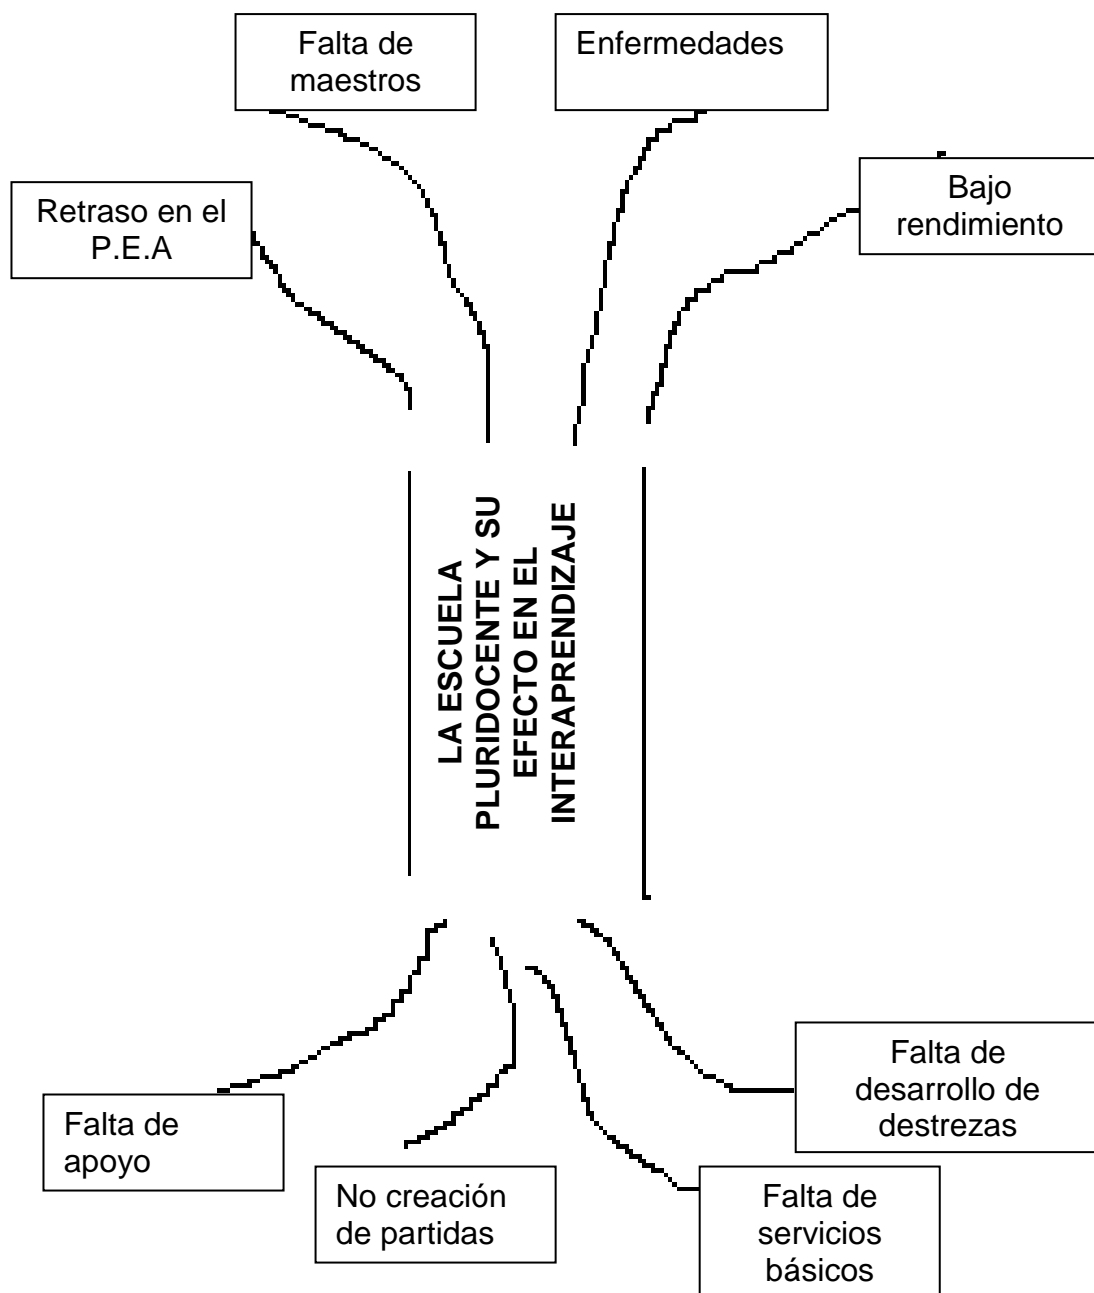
Falta de maestros

Enfermedades

Retraso en el P.E.A

Bajo rendimiento

LA ESCUELA PLURIDOCENTE Y SU EFECTO EN EL INTERAPRENDIZAJE

Falta de desarrollo de destrezas

Falta de apoyo

No creación de partidas

Falta de servicios básicos